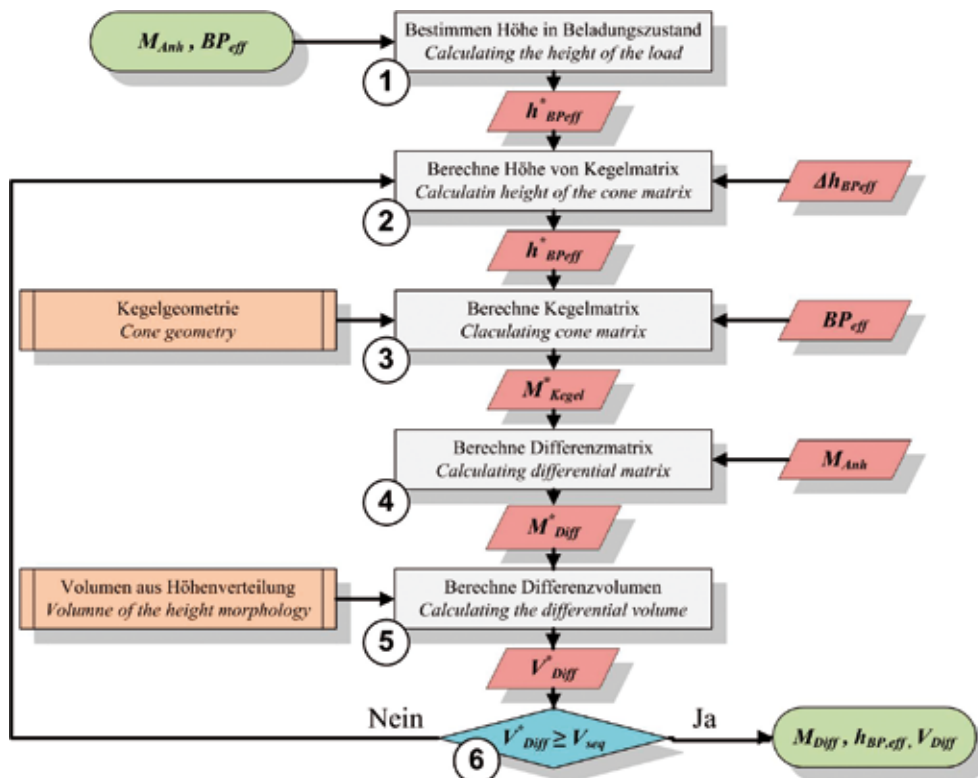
$M_{Anh}$ , $BP_{eff}$

Bestimmen Höhe in Beladungszustand
Calculating the height of the load

1

$h^*_{BPeff}$

Berechne Höhe von Kegelmatrix
Calculatin height of the cone matrix

$\Delta h_{BPeff}$

2

$h^*_{BPeff}$

Kegelgeometrie
Cone geometry

Berechne Kegelmatrix
Claculating cone matrix

$BP_{eff}$

3

$M^*_{Kegel}$

Berechne Differenzmatrix
Calculating differential matrix

$M_{Anh}$

4

$M^*_{Diff}$

Volumen aus Höhenverteilung
Volumne of the height morphology

Berechne Differenzvolumen
Calculating the differential volume

5

$V^*_{Diff}$

Nein

$V^*_{Diff} \geq V_{seq}$

Ja

$M_{Diff}$ , $h_{BP,eff}$ , $V_{Diff}$

6